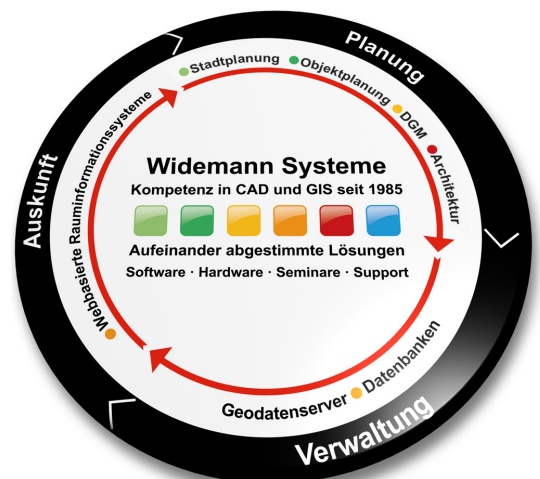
Planung

Auskunft

Verwaltung

Stadtplanung
Objektplanung
DGM
Architektur

Webbasierte Rauminformationssysteme

Geodatenserver
Datenbanken

Widemann Systeme
Kompetenz in CAD und GIS seit 1985

Aufeinander abgestimmte Lösungen
Software · Hardware · Seminare · Support